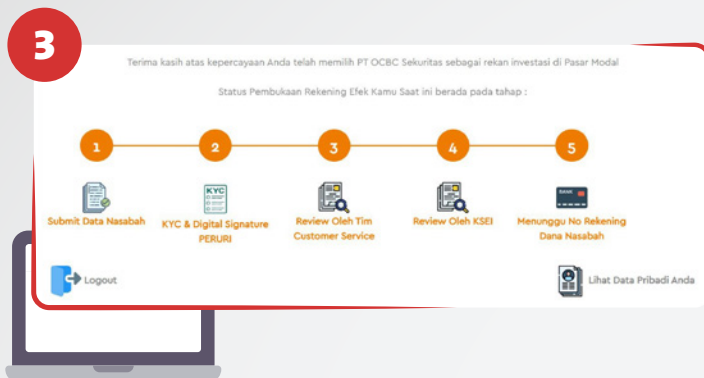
3

Terima kasih atas kepercayaan Anda telah memilih PT OCBC Sekuritas sebagai rekan investasi di Pasar Modal

Status Pembukaan Rekening Efek Kamu Saat ini berada pada tahap :

1
Submit Data Nasabah

2
KYC
KYC & Digital Signature PERURI

3
Review Oleh Tim Customer Service

4
Review Oleh KSEI

5
BANK
Menunggu No Rekening Dana Nasabah

Logout

Lihat Data Pribadi Anda